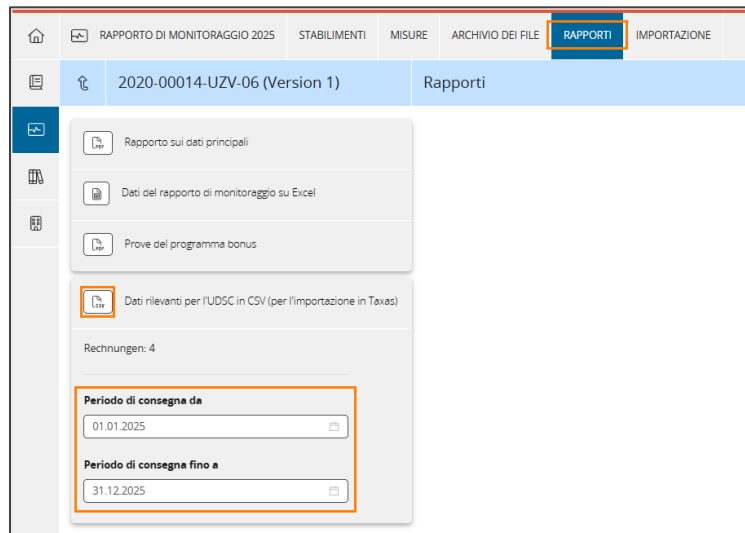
RAPPORTO DI MONITORAGGIO 2025 STABILIMENTI MISURE ARCHIVIO DEI FILE RAPPORTI IMPORTAZIONE

2020-00014-UZV-06 (Version 1)

Rapporti

PDF Rapporto sui dati principali

Dati del rapporto di monitoraggio su Excel

PDF Prove del programma bonus

CSV Dati rilevanti per l'UDSC in CSV (per l'importazione in Taxas)

Rechnungen: 4

Periodo di consegna da

01.01.2025

Periodo di consegna fino a

31.12.2025